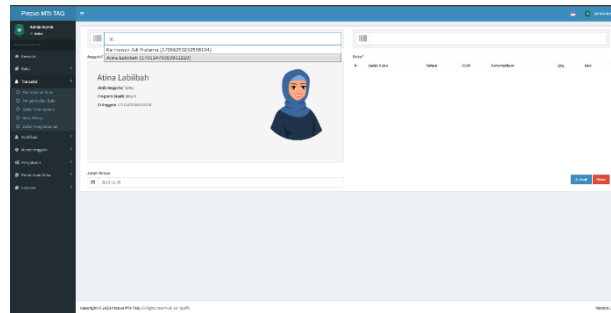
Perpus MTs TAQ

Admin Koleksi
Online

Beranda

Buku

Transaksi

Peminjaman Buku

Pengembalian Buku

Daftar Peminjaman

Data Petugas

Daftar Pengembalian

Notifikasi

Master Anggota

Pengaturan

Penerimaan Buku

Laporan

at

Kurniawan Adi Pratama (17004250202588134)

Atina Labiibah (1701247050911222)

Anggota

Atina Labiibah

Jenis Anggota: Siswa

Program Studi: Umum

ID Anggota: 1701247050911222

Buku*

#

Judul Buku

Tahun

ISBN

Keterangan

Qty

Aksi

Jatuh Tempo

2023-12-26

Submit

Reset

Copyright © 2023 Perpus MTs TAQ. All rights reserved.

Version